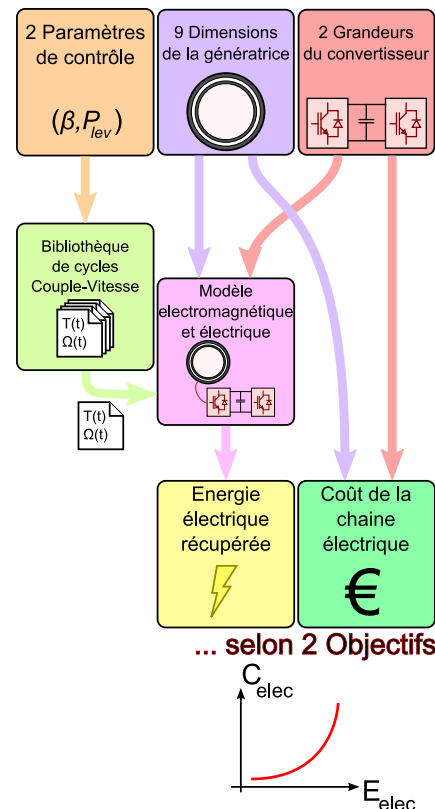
2 Paramètres de contrôle

$(\beta, P_{lev})$

9 Dimensions de la génératrice

2 Grandeurs du convertisseur

Bibliothèque de cycles Couple-Vitesse

T(t)
Ω(t)

Modèle electromagnétique et électrique

T(t)
Ω(t)

Energie électrique récupérée

Coût de la chaine électrique

€

... selon 2 Objectifs

$C_{elec}$

$E_{elec}$